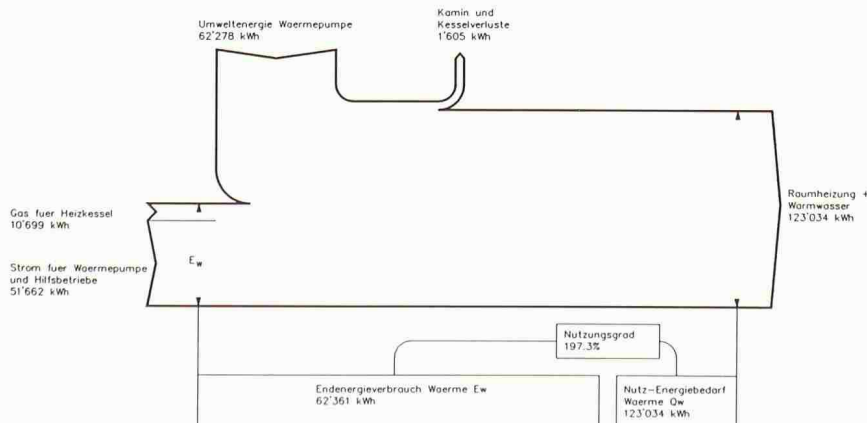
Umweltenergie Waermepumpe
62'278 kWh

Kamin und
Kesselverluste
1'605 kWh

Gas fuer Heizkessel
10'699 kWh

$E_w$

Strom fuer Waermepumpe
und Hilfsbetriebe
51'662 kWh

Raumheizung +
Warmwasser
123'034 kWh

Nutzungsgrad
197.3%

Endenergieverbrauch Waerme Ew
62'361 kWh

Nutz-Energiebedarf
Waerme Qw
123'034 kWh